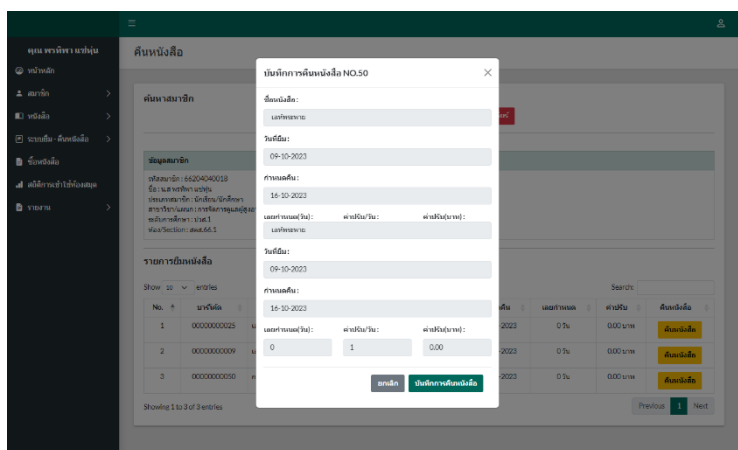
คุณ พรทิพา แซ่หุ่น

หน้าหลัก

สมาชิก

หนังสือ

ระบบยืม - คืนหนังสือ

ยืมหนังสือ

สถิติการเข้าใช้ห้องสมุด

รายงาน

คืนหนังสือ

ค้นหาสมาชิก

ข้อมูลสมาชิก

รหัสสมาชิก : 66204040018
ชื่อ : นางพรทิพา แซ่หุ่น
ประเภทสมาชิก : นักเรียน/นักศึกษา
สาขาวิชา/แผนก : การจัดการข้อมูลสุขภาพ
ระดับการศึกษา : ปวส.1
ห้อง/Section : สคส.66.1

รายการยืมหนังสือ

Show 10 entries

Search:

| No. | บาร์โค้ด | | คืน | เลยกำหนด | ค่าปรับ | คืนหนังสือ |
|---|---|---|---|---|---|---|
| 1 | 00000000025 | | -2023 | 0 วัน | 0.00 บาท | คืนหนังสือ |
| 2 | 00000000009 | | -2023 | 0 วัน | 0.00 บาท | คืนหนังสือ |
| 3 | 00000000050 | | -2023 | 0 วัน | 0.00 บาท | คืนหนังสือ |

Showing 1 to 3 of 3 entries

Previous 1 Next

บันทึกการคืนหนังสือ NO.50

ชื่อหนังสือ :
เลขพิสดาร

วันที่ยืม :
09-10-2023

กำหนดคืน :
16-10-2023

เลยกำหนด(วัน) : ค่าปรับ/วัน : ค่าปรับ(บาท) :
เลขพิสดาร

วันที่ยืม :
09-10-2023

กำหนดคืน :
16-10-2023

เลยกำหนด(วัน) : ค่าปรับ/วัน : ค่าปรับ(บาท) :
0 1 0.00

ยกเลิก บันทึกการคืนหนังสือ